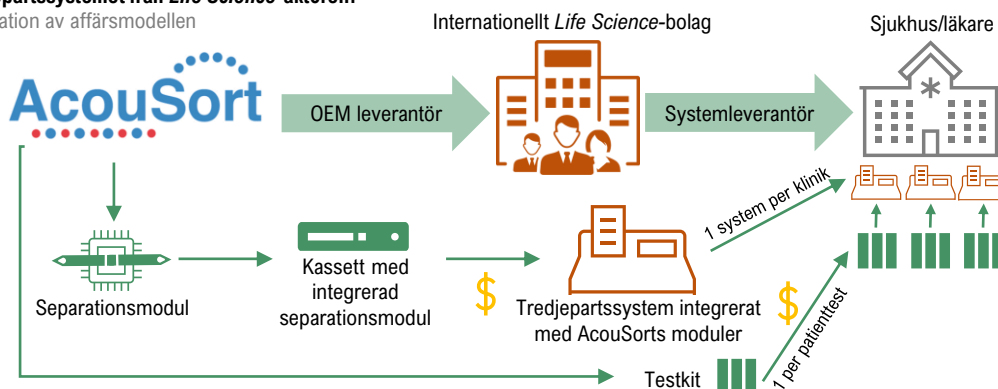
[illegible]partssystemet från Life Science-aktörern
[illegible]ation av affärsmodellen

Internationellt Life Science-bolag

Sjukhus/läkare

AcouSort

OEM leverantör

Systemleverantör

1 system per klinik

Separationsmodul

Kassett med integrerad separationsmodul

$

Tredjepartssystem integrerat med AcouSorts moduler

$

1 per patienttest

Testkit